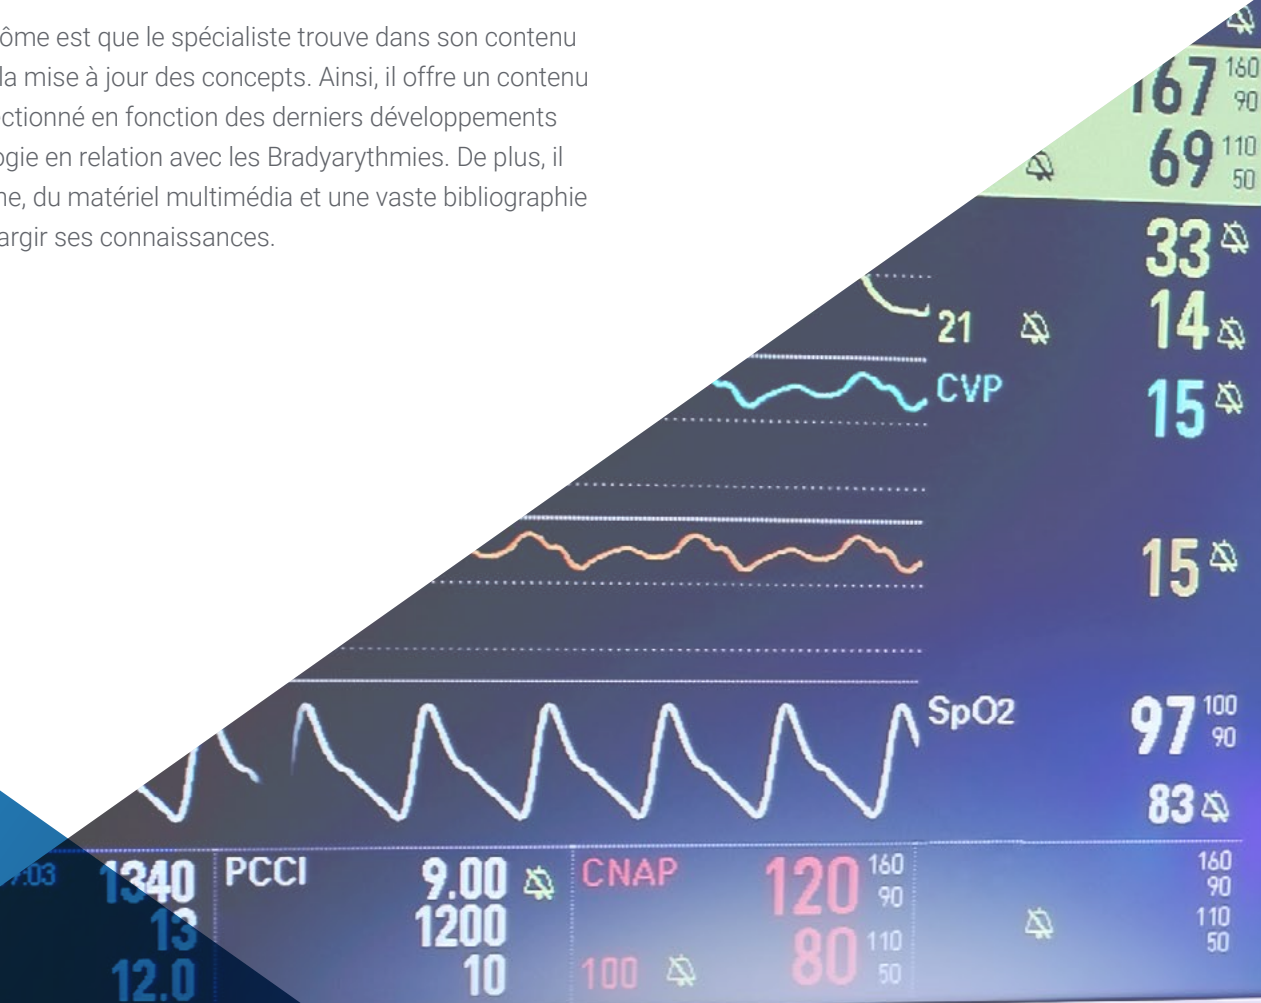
ôme est que le spécialiste trouve dans son contenu la mise à jour des concepts. Ainsi, il offre un contenu ctionné en fonction des derniers développements ogie en relation avec les Bradyarythmies. De plus, il ne, du matériel multimédia et une vaste bibliographie argir ses connaissances.

167 160 90
69 110 50
33
14
21
CVP
15
15
SpO2
97 100 90
83
03 1340 13 12.0
PCCI
9.00
1200
10
CNAP
120 160 90
80 110 50
100
160 90
110 50